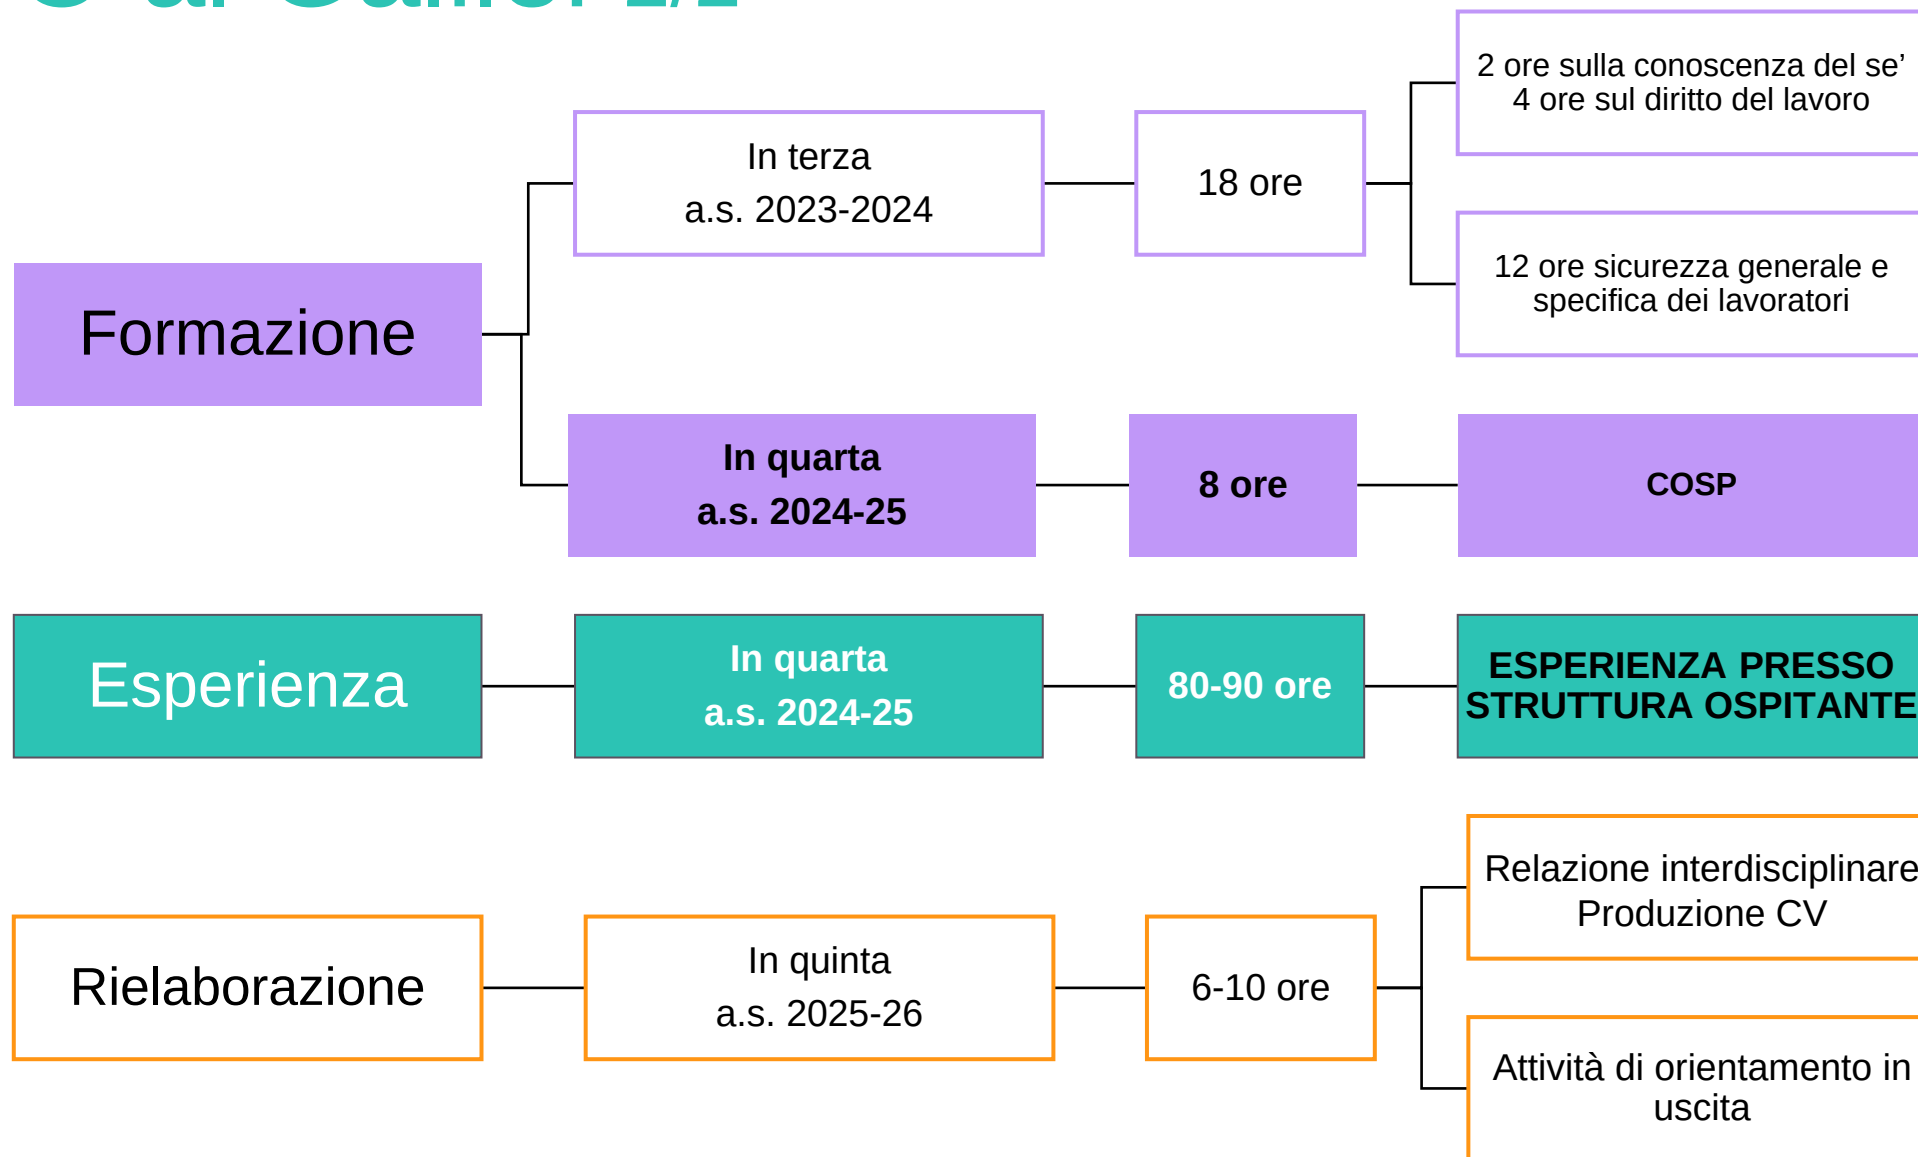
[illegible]

Formazione

In terza
a.s. 2023-2024

18 ore

2 ore sulla conoscenza del se’
4 ore sul diritto del lavoro

12 ore sicurezza generale e specifica dei lavoratori

In quarta
a.s. 2024-25

8 ore

COSP

Esperienza

In quarta
a.s. 2024-25

80-90 ore

ESPERIENZA PRESSO STRUTTURA OSPITANTE

Rielaborazione

In quinta
a.s. 2025-26

6-10 ore

Relazione interdisciplinare
Produzione CV

Attività di orientamento in uscita